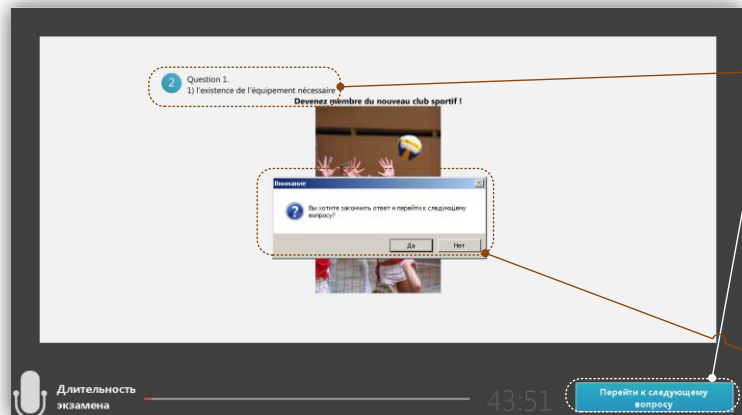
2 Question 1.
1) l'existence de l'équipement nécessaire

Devenez membre du nouveau club sportif !

Внимание

Вы хотите закончить ответ и перейти к следующему вопросу?

Да Нет

Длительность экзамена

43:51

Перейти к следующему вопросу